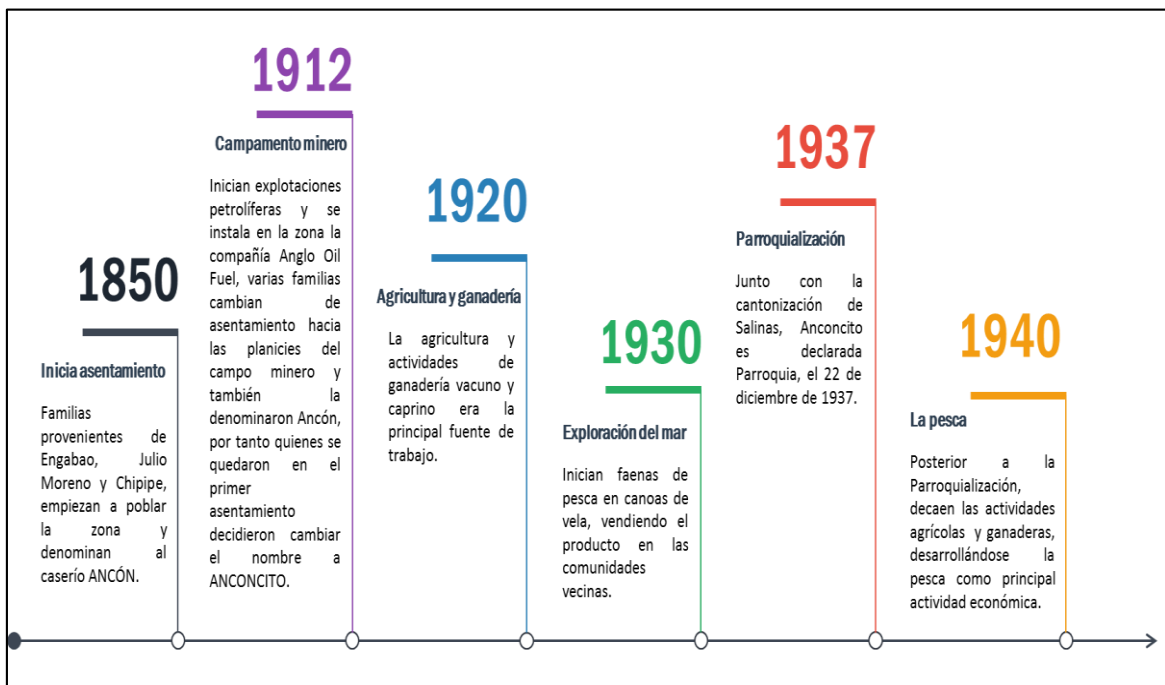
1850

Inicia asentamiento

Familias provenientes de Engabao, Julio Moreno y Chipipe, empiezan a poblar la zona y denominan al caserío ANCÓN.

1912

Campamento minero

Inician explotaciones petrolíferas y se instala en la zona la compañía Anglo Oil Fuel, varias familias cambian de asentamiento hacia las planicies del campo minero y también la denominaron Ancón, por tanto quienes se quedaron en el primer asentamiento decidieron cambiar el nombre a ANCONCITO.

1920

Agricultura y ganadería

La agricultura y actividades de ganadería vacuno y caprino era la principal fuente de trabajo.

1930

Exploración del mar

Inician faenas de pesca en canoas de vela, vendiendo el producto en las comunidades vecinas.

1937

Parroquialización

Junto con la cantonización de Salinas, Anconcito es declarada Parroquia, el 22 de diciembre de 1937.

1940

La pesca

Posterior a la Parroquialización, decaen las actividades agrícolas y ganaderas, desarrollándose la pesca como principal actividad económica.